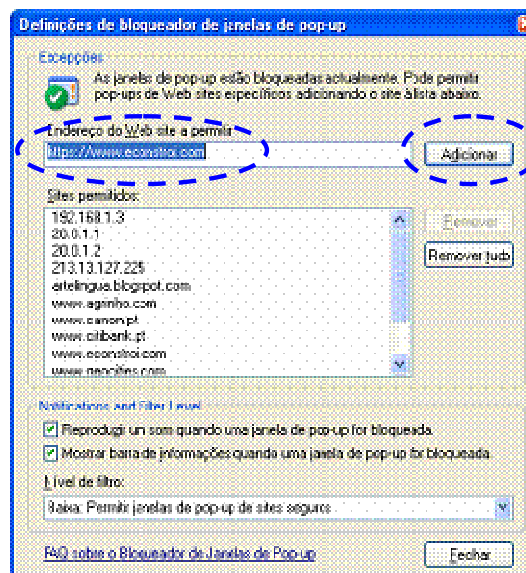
Definições de bloqueador de janelas de pop-up

Excepções

As janelas de pop-up estão bloqueadas actualmente. Pode permitir pop-ups de Web sites específicos adicionando o site à lista abaixo.

Endereço do Web site a permitir:

https://www.econstroi.com

Adicionar

Sites permitidos:

192.168.1.3
20.0.1.1
20.0.1.2
213.13.127.225
artelingua.blogspot.com
www.agrinho.com
www.canon.pt
www.citibank.pt
www.econstroi.com
www.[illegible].com

Remover

Remover tudo

Notifications and Filter Level

Reproduzir um som quando uma janela de pop-up for bloqueada.

Mostrar barra de informações quando uma janela de pop-up for bloqueada.

Nível de filtro:

Baixo: Permitir janelas de pop-up de sites seguros

FAQ sobre o Bloqueador de Janelas de Pop-up

Fechar